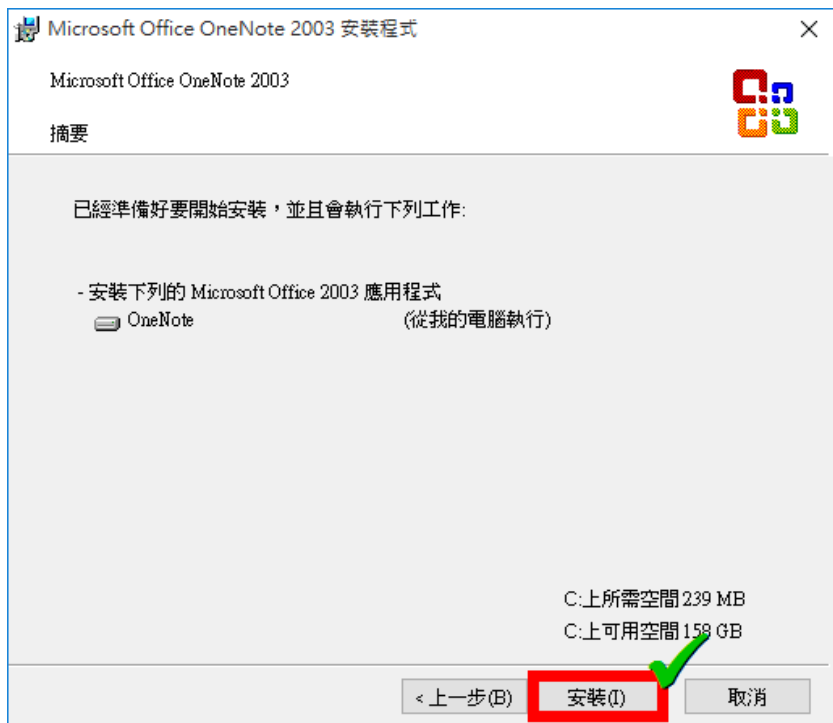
Microsoft Office OneNote 2003 安裝程式

Microsoft Office OneNote 2003

摘要

已經準備好要開始安裝，並且會執行下列工作:

- 安裝下列的 Microsoft Office 2003 應用程式
OneNote (從我的電腦執行)

C:上所需空間 239 MB
C:上可用空間 158 GB

< 上一步(B)
安裝(I)
取消